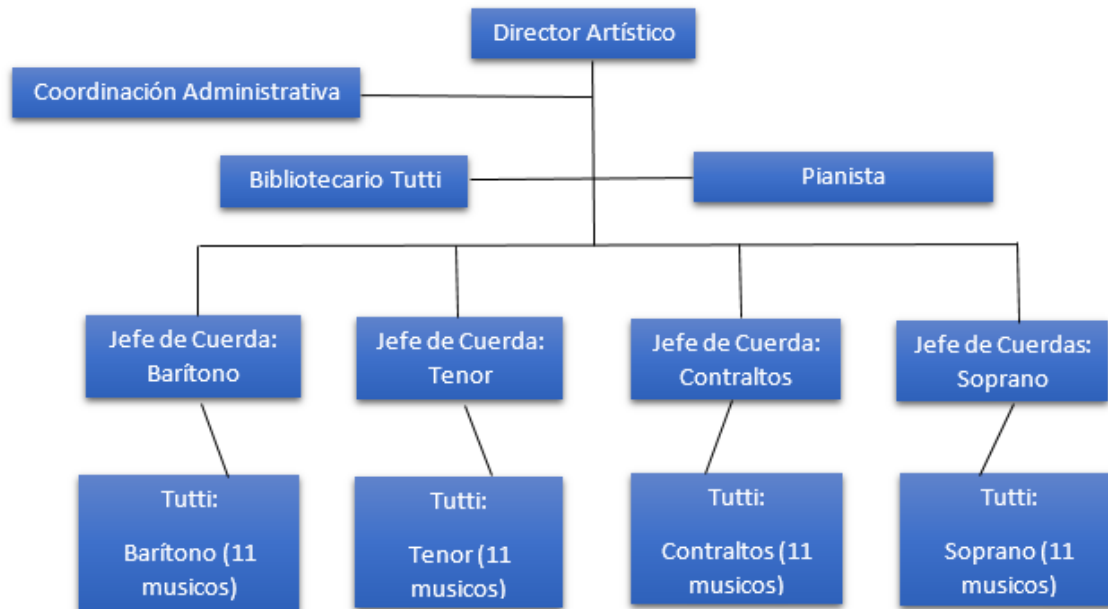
Director Artístico

Coordinación Administrativa

Bibliotecario Tutti

Pianista

Jefe de Cuerda: Barítono

Jefe de Cuerda: Tenor

Jefe de Cuerda: Contraltos

Jefe de Cuerdas: Soprano

Tutti:

Barítono (11 musicos)

Tutti:

Tenor (11 musicos)

Tutti:

Contraltos (11 musicos)

Tutti:

Soprano (11 musicos)